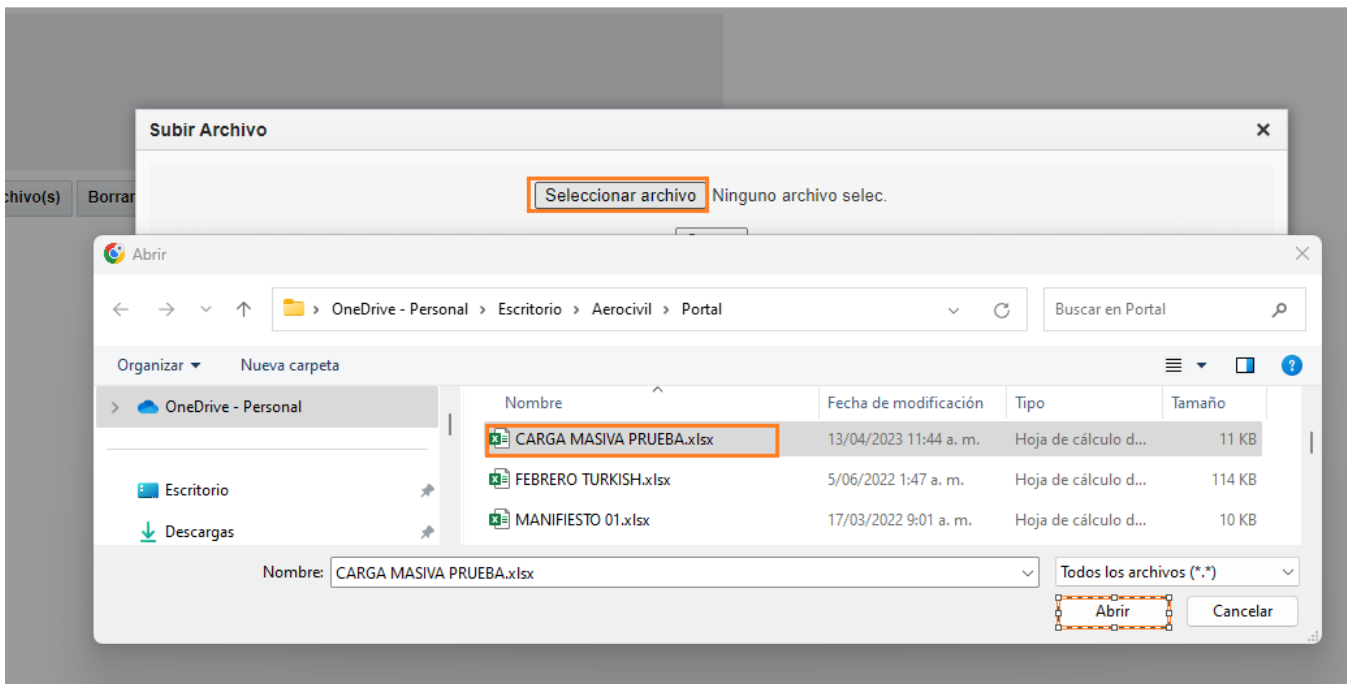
chivo(s) Borrar

Subir Archivo ✕

Seleccionar archivo Ninguno archivo selec.

Abrir

OneDrive - Personal › Escritorio › Aerocivil › Portal

Buscar en Portal

Organizar ▾ Nueva carpeta

OneDrive - Personal

Escritorio

Descargas

| Nombre | Fecha de modificación | Tipo | Tamaño |
|---|---|---|---|
| CARGA MASIVA PRUEBA.xlsx | 13/04/2023 11:44 a. m. | Hoja de cálculo d... | 11 KB |
| FEBRERO TURKISH.xlsx | 5/06/2022 1:47 a. m. | Hoja de cálculo d... | 114 KB |
| MANIFIESTO 01.xlsx | 17/03/2022 9:01 a. m. | Hoja de cálculo d... | 10 KB |

Nombre: CARGA MASIVA PRUEBA.xlsx

Todos los archivos (*.*)

Abrir Cancelar